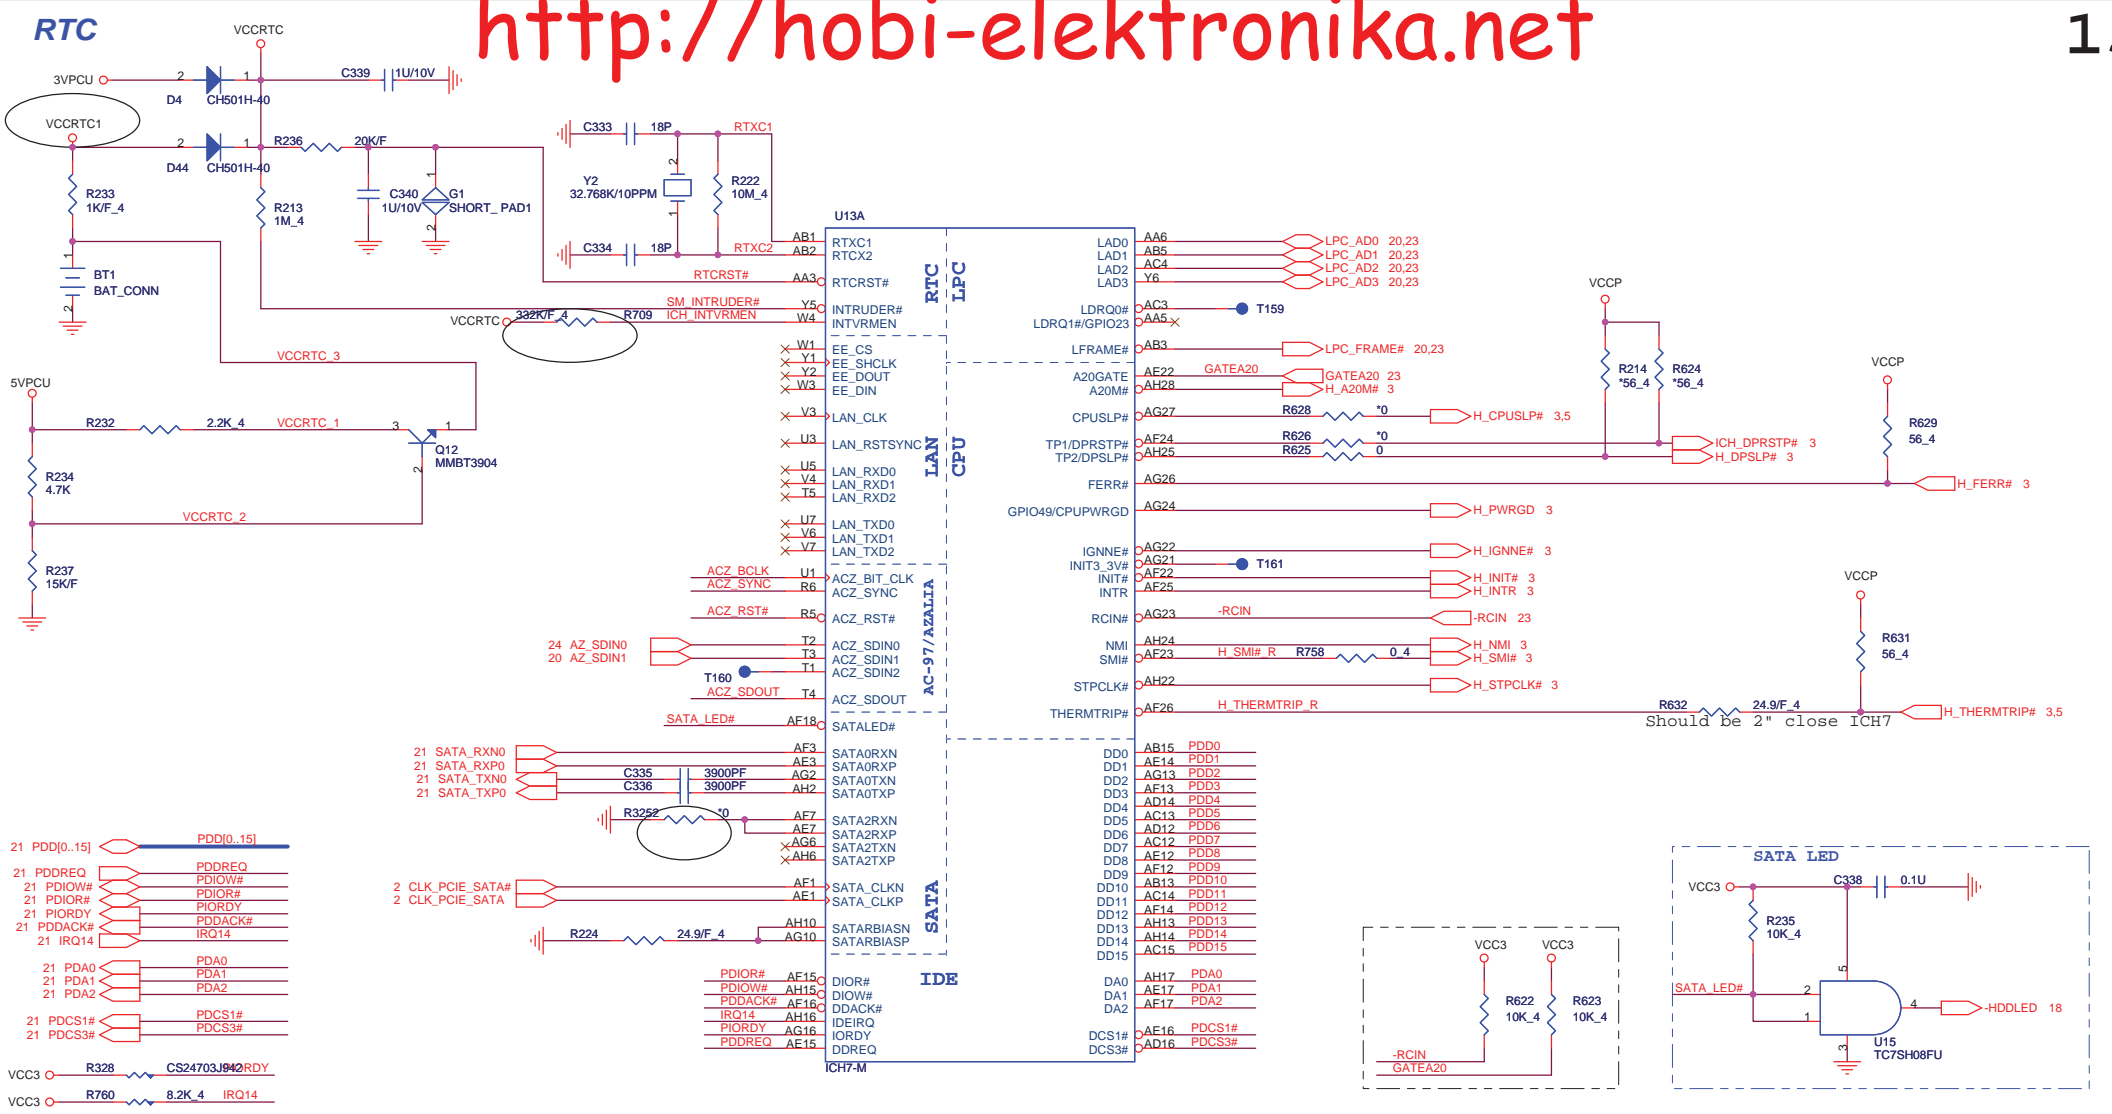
RTC

http://hobi-elektronika.net

1

VCCRTC
3VPCU
D4 CH501H-40
C339 1U/10V
VCCRTC1
R236 20K/F
D44 CH501H-40
C333 18P RTXC1
Y2 32.768K/10PPM
R222 10M_4
R233 1K/F_4
R213 1M_4
C340 1U/10V
G1 SHORT_PAD1
C334 18P RTXC2
BT1 BAT_CONN
U13A
RTCRST#
SM_INTRUDER#
ICH_INTVRMEN
VCCRTC 332K/F_4 R709
VCCRTC_3
5VPCU
R232 2.2K_4 VCCRTC_1
Q12 MMBT3904
R234 4.7K
VCCRTC_2
R237 15K/F

AB1 RTXC1
AB2 RTCX2
AA3 RTCRST#
Y5 INTRUDER#
W4 INTVRMEN
W1 EE_CS
Y1 EE_SHCLK
Y2 EE_DOUT
W3 EE_DIN
V3 LAN_CLK
U3 LAN_RSTSYNC
U5 LAN_RXD0
V4 LAN_RXD1
T5 LAN_RXD2
U7 LAN_TXD0
V6 LAN_TXD1
V7 LAN_TXD2
ACZ_BCLK U1 ACZ_BIT_CLK
ACZ_SYNC R6 ACZ_SYNC
ACZ_RST# R5 ACZ_RST#
24 AZ_SDIN0 T2 ACZ_SDIN0
20 AZ_SDIN1 T3 ACZ_SDIN1
T160 T1 ACZ_SDIN2
ACZ_SDOUT T4 ACZ_SDOUT
SATA_LED# AF18 SATALED#
21 SATA_RXN0 AF3 SATA0RXN
21 SATA_RXP0 AE3 SATA0RXP
21 SATA_TXN0 C335 3900PF AG2 SATA0TXN
21 SATA_TXP0 C336 3900PF AH2 SATA0TXP
R3252 *0 AF7 SATA2RXN
AE7 SATA2RXP
AG6 SATA2TXN
AH6 SATA2TXP
2 CLK_PCIE_SATA# AF1 SATA_CLKN
2 CLK_PCIE_SATA AE1 SATA_CLKP
R224 24.9/F_4 AH10 SATARBIASN
AG10 SATARBIASP
RTC LPC LAN CPU AC-97/AZALIA SATA IDE

21 PDD[0..15] PDD[0..15]
21 PDDREQ PDDREQ
21 PDIOW# PDIOW#
21 PDIOR# PDIOR#
21 PIORDY PIORDY
21 PDDACK# PDDACK#
21 IRQ14 IRQ14
21 PDA0 PDA0
21 PDA1 PDA1
21 PDA2 PDA2
21 PDCS1# PDCS1#
21 PDCS3# PDCS3#
VCC3 R328 CS24703J942RDY
VCC3 R760 8.2K_4 IRQ14

PDIOR# AF15 DIOR#
PDIOW# AH15 DIOW#
PDDACK# AF16 DDACK#
IRQ14 AH16 IDEIRQ
PIORDY AG16 IORDY
PDDREQ AE15 DDREQ
ICH7-M

LAD0 AA6 LPC_AD0 20,23
LAD1 AB5 LPC_AD1 20,23
LAD2 AC4 LPC_AD2 20,23
LAD3 Y6 LPC_AD3 20,23
LDRQ0# AC3 T159
LDRQ1#/GPIO23 AA5
LFRAME# AB3 LPC_FRAME# 20,23
A20GATE AF22 GATEA20 GATEA20 23
A20M# AH28 H_A20M# 3
CPUSLP# AG27 R628 *0 H_CPUSLP# 3,5
TP1/DPRSTP# AF24 R626 *0 ICH_DPRSTP# 3
TP2/DPSLP# AH25 R625 0 H_DPSLP# 3
FERR# AG26 H_FERR# 3
GPIO49/CPUPWRGD AG24 H_PWRGD 3
IGNNE# AG22 H_IGNNE# 3
INIT3_3V# AG21 T161
INIT# AF22 H_INIT# 3
INTR AF25 H_INTR 3
RCIN# AG23 -RCIN -RCIN 23
NMI AH24 H_NMI 3
SMI# AF23 H_SMI#_R R758 0_4 H_SMI# 3
STPCLK# AH22 H_STPCLK# 3
THERMTRIP# AF26 H_THERMTRIP_R R632 24.9/F_4 H_THERMTRIP# 3,5
Should be 2" close ICH7
VCCP R214 *56_4 R624 *56_4
VCCP R629 56_4
VCCP R631 56_4

DD0 AB15 PDD0
DD1 AE14 PDD1
DD2 AG13 PDD2
DD3 AF13 PDD3
DD4 AD14 PDD4
DD5 AC13 PDD5
DD6 AD12 PDD6
DD7 AC12 PDD7
DD8 AE12 PDD8
DD9 AF12 PDD9
DD10 AB13 PDD10
DD11 AC14 PDD11
DD12 AF14 PDD12
DD13 AH13 PDD13
DD14 AH14 PDD14
DD15 AC15 PDD15
DA0 AH17 PDA0
DA1 AE17 PDA1
DA2 AF17 PDA2
DCS1# AE16 PDCS1#
DCS3# AD16 PDCS3#

VCC3 VCC3
R622 10K_4 R623 10K_4
-RCIN
GATEA20

SATA LED
VCC3 C338 0.1U
R235 10K_4
SATA_LED# 2 1 5 4 3
-HDDLED 18
U15 TC7SH08FU